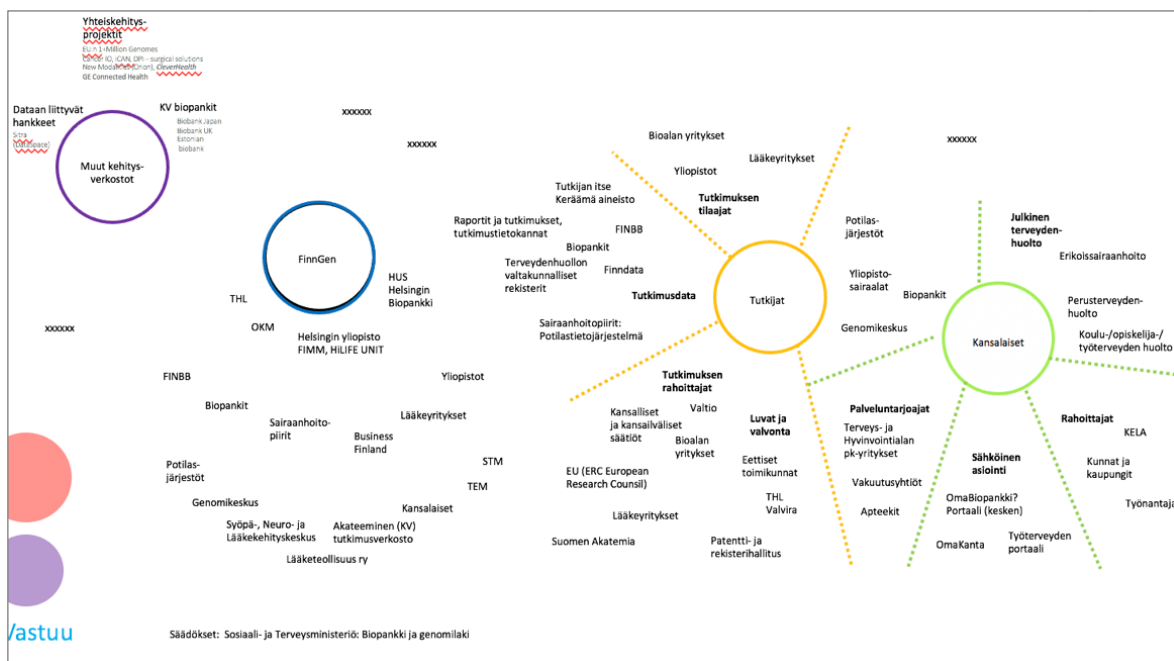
Yhteiskehitysprojektit
EU:n 1+Million Genomes
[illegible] IO, (CAN, DPI – surgical solutions
New Model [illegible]), CleverHealth
GE Connected Health

Dataan liittyvät hankkeet
Sitra
(Datapace)

KV biopankit
Biobank Japan
Biobank UK
Estonian biobank

Muut kehitysverkostot

xxxxxx

xxxxxx

FinnGen

THL

OKM

HUS Helsingin Biopankki

Helsingin yliopisto FIMM, HILIFE UNIT

xxxxxx

FINBB

Biopankit

Sairaanhoitopiirit

Business Finland

Potilasjärjestöt

Genomikeskus

Syöpä-, Neuro- ja Lääkekehityskeskus

Lääketeollisuus ry

Akateeminen (KV) tutkimusverkosto

Kansalaiset

TEM

STM

Yliopistot

Lääkeyritykset

Bioalan yritykset

Yliopistot

Lääkeyritykset

Tutkijan itse Keräämä aineisto

Tutkimuksen tilaajat

Raportit ja tutkimukset, tutkimustietokannat

FINBB

Biopankit

Terveydenhuollon valtakunnalliset rekisterit

Finndata

Tutkimusdata

Sairaanhoitopiirit: Potilastietojärjestelmä

Tutkijat

Potilasjärjestöt

Yliopistosairaalat

Biopankit

Genomikeskus

Tutkimuksen rahoittajat

Kansalliset ja kansainväliset säätiöt

Valtio

Bioalan yritykset

EU (ERC European Research Counsil)

Lääkeyritykset

Suomen Akatemia

Luvat ja valvonta

Eettiset toimikunnat

THL Valvira

Patentti- ja rekisterihallitus

Palveluntarjoajat

Terveys- ja Hyvinvointialan pk-yritykset

Vakuutusyhtiöt

Apteekit

xxxxxx

Julkinen terveydenhuolto

Erikoissairaanhoito

Perusterveydenhuolto

Koulu-/opiskelija-/työterveyden huolto

Kansalaiset

Rahoittajat

KELA

Kunnat ja kaupungit

Työnantaja

Sähköinen asiointi

OmaBiopankki? Portaali (kesken)

OmaKanta

Työterveyden portaali

Vastuu

Säädökset: Sosiaali- ja Terveysministeriö: Biopankki ja genomilaki